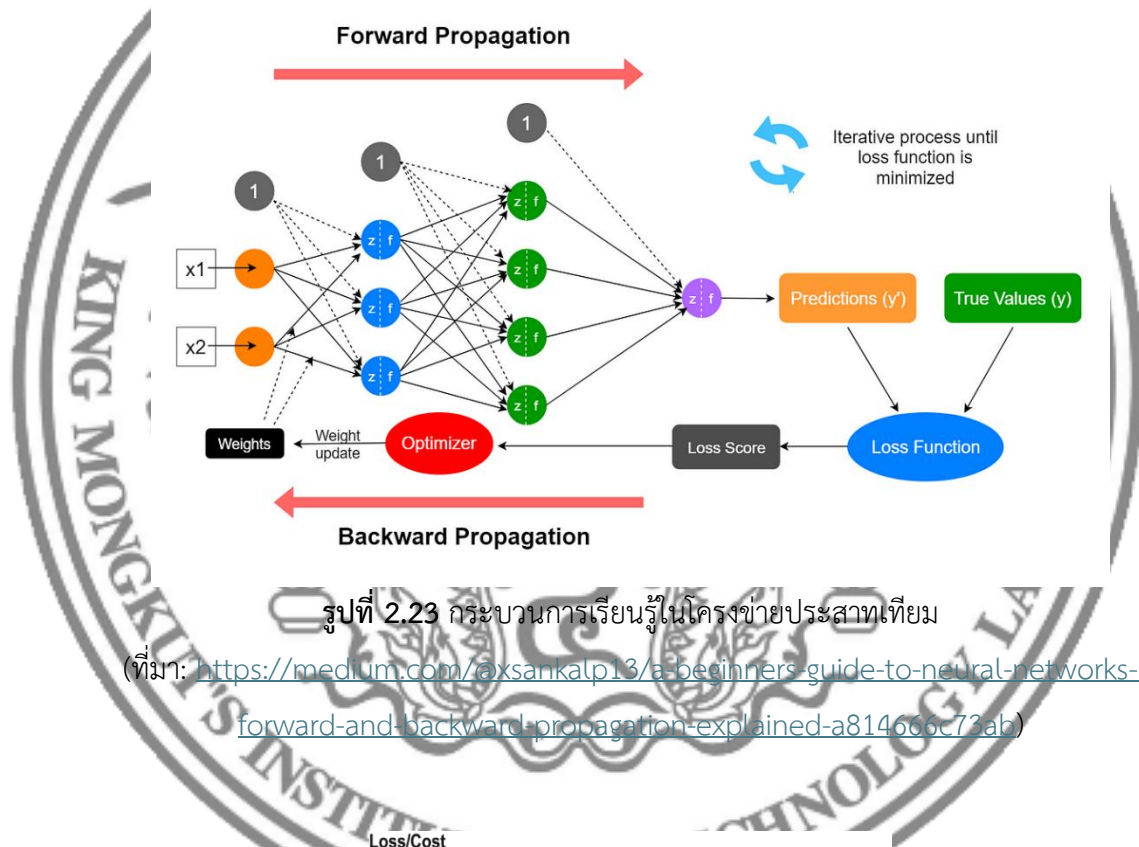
Forward Propagation

Iterative process until loss function is minimized

1

1

1

x1

x2

z f

Predictions (y')

True Values (y)

Weights

Weight update

Optimizer

Loss Score

Loss Function

Backward Propagation

KING MONGKUT'S INSTITUTE OF TECHNOLOGY LA

**รูปที่ 2.23** กระบวนการเรียนรู้ในโครงข่ายประสาทเทียม

(ที่มา: https://medium.com/axsankalp13/a-beginners-guide-to-neural-networks-forward-and-backward-propagation-explained-a814666c73ab)

Loss/Cost